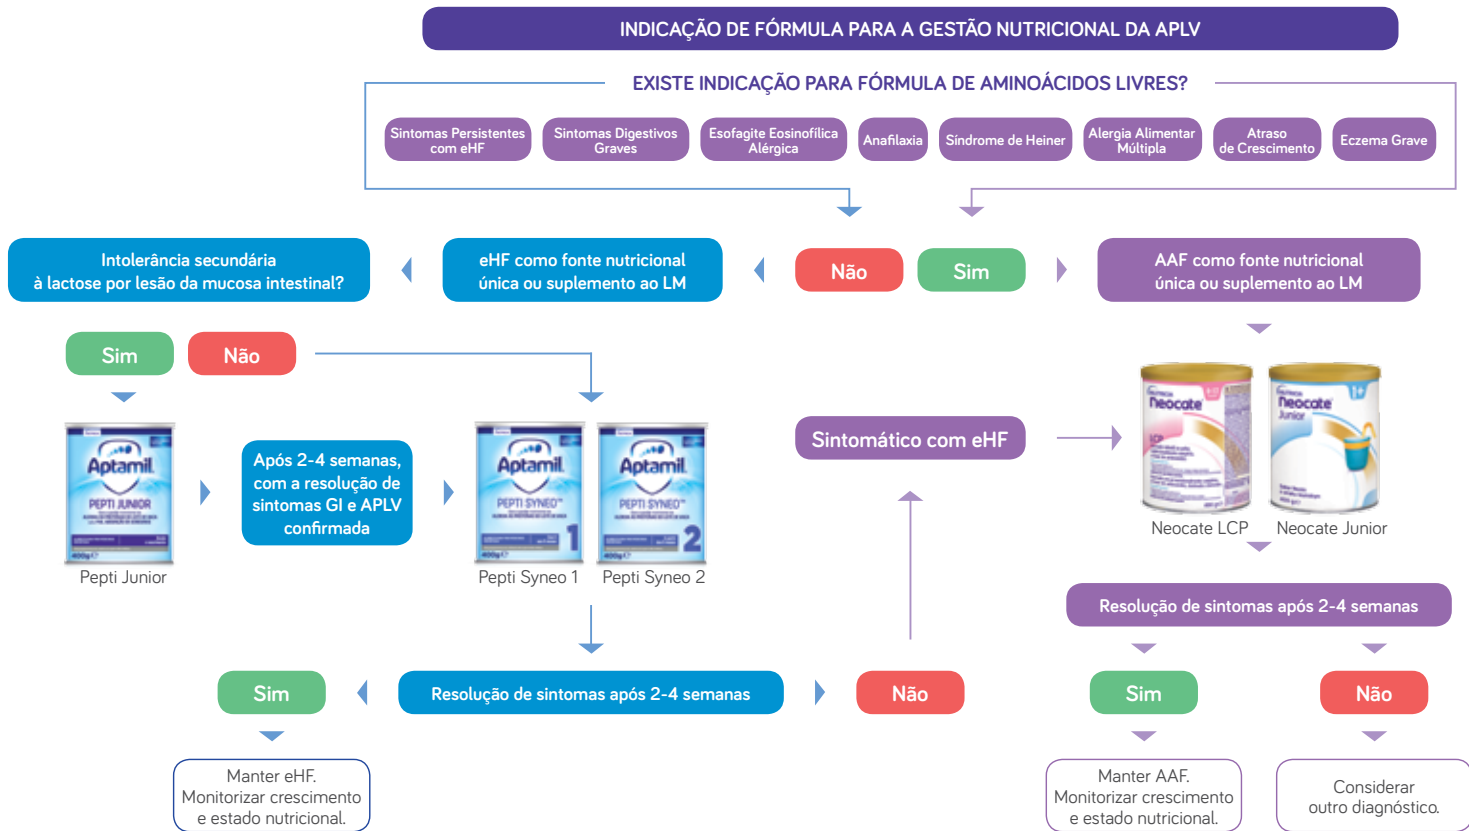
INDICAÇÃO DE FÓRMULA PARA A GESTÃO NUTRICIONAL DA APLV

EXISTE INDICAÇÃO PARA FÓRMULA DE AMINOÁCIDOS LIVRES?

Sintomas Persistentes com eHF

Sintomas Digestivos Graves

Esofagite Eosinofílica Alérgica

Anafilaxia

Síndrome de Heiner

Alergia Alimentar Múltipla

Atraso de Crescimento

Eczema Grave

Intolerância secundária à lactose por lesão da mucosa intestinal?

eHF como fonte nutricional única ou suplemento ao LM

Não

Sim

AAF como fonte nutricional única ou suplemento ao LM

Sim

Não

Aptamil PEPTI JUNIOR

Pepti Junior

Após 2-4 semanas, com a resolução de sintomas GI e APLV confirmada

Aptamil PEPTI SYNEO 1

Aptamil PEPTI SYNEO 2

Pepti Syneo 1

Pepti Syneo 2

Sintomático com eHF

Neocate LCP

Neocate Junior

Neocate LCP

Neocate Junior

Resolução de sintomas após 2-4 semanas

Sim

Resolução de sintomas após 2-4 semanas

Não

Sim

Não

Manter eHF. Monitorizar crescimento e estado nutricional.

Manter AAF. Monitorizar crescimento e estado nutricional.

Considerar outro diagnóstico.